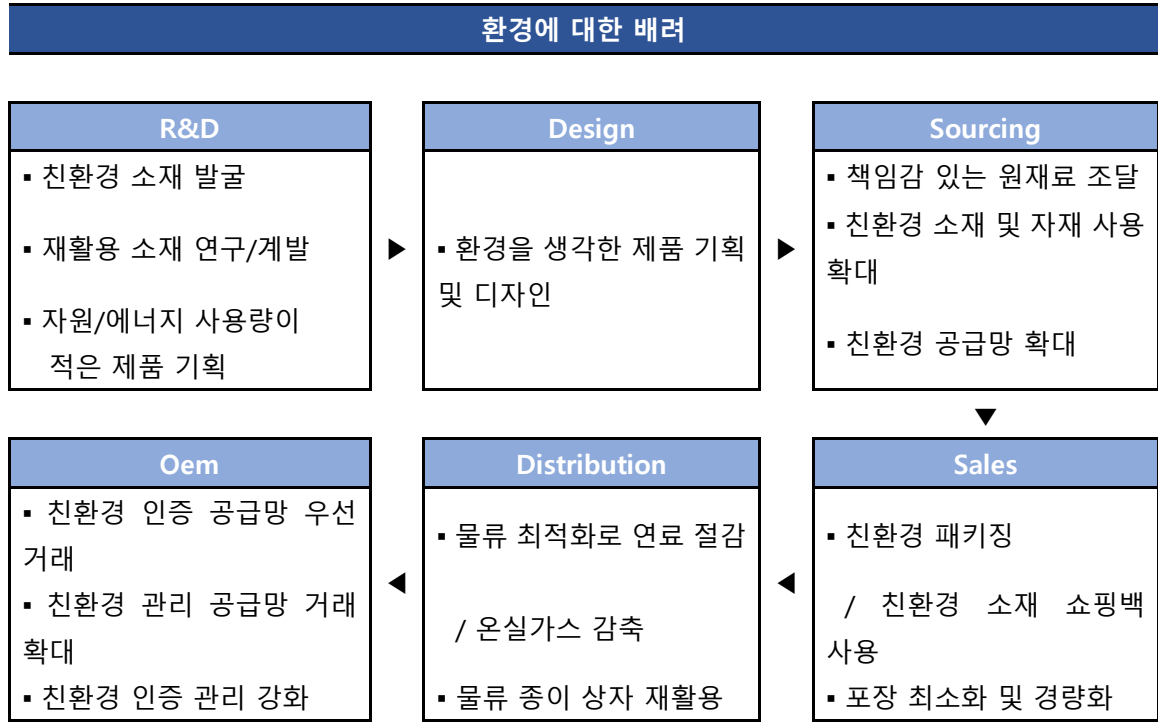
환경에 대한 배려

R&D

▪ 친환경 소재 발굴

▪ 재활용 소재 연구/계발

▪ 자원/에너지 사용량이 적은 제품 기획

▶

Design

▪ 환경을 생각한 제품 기획 및 디자인

▶

Sourcing

▪ 책임감 있는 원재료 조달

▪ 친환경 소재 및 자재 사용 확대

▪ 친환경 공급망 확대

▼

Oem

▪ 친환경 인증 공급망 우선 거래

▪ 친환경 관리 공급망 거래 확대

▪ 친환경 인증 관리 강화

◀

Distribution

▪ 물류 최적화로 연료 절감

/ 온실가스 감축

▪ 물류 종이 상자 재활용

◀

Sales

▪ 친환경 패키징

/ 친환경 소재 쇼핑백 사용

▪ 포장 최소화 및 경량화